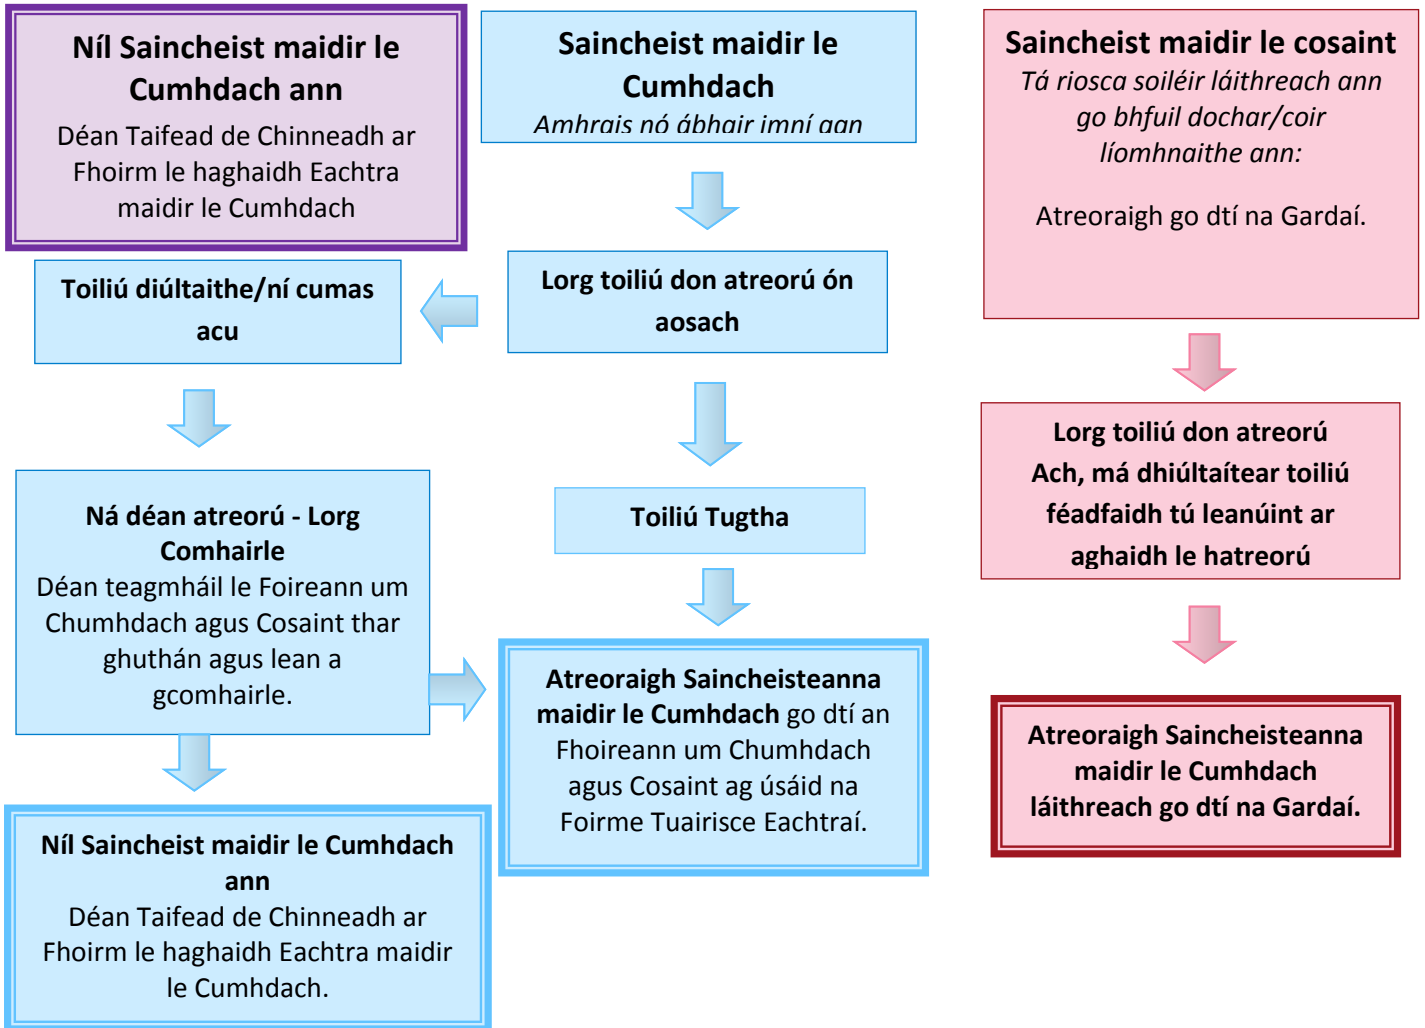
Níl Saincheist maidir le Cumhdach ann

Déan Taifead de Chinneadh ar Fhoirm le haghaidh Eachtra maidir le Cumhdach

Saincheist maidir le Cumhdach

Amhrais nó ábhair imní aan

Saincheist maidir le cosaint

Tá riosca soiléir láithreach ann go bhfuil dochar/coir líomhnaithe ann:

Atreoraigh go dtí na Gardaí.

Toiliú diúltaithe/ní cumas acu

Lorg toiliú don atreorú ón aosach

Lorg toiliú don atreorú Ach, má dhiúltaítear toiliú féadfaidh tú leanúint ar aghaidh le hatreorú

Ná déan atreorú - Lorg Comhairle

Déan teagmháil le Foireann um Chumhdach agus Cosaint thar ghuthán agus lean a gcomhairle.

Toiliú Tugtha

Atreoraigh Saincheisteanna maidir le Cumhdach go dtí an Fhoireann um Chumhdach agus Cosaint ag úsáid na Foirme Tuairisce Eachtraí.

Atreoraigh Saincheisteanna maidir le Cumhdach láithreach go dtí na Gardaí.

Níl Saincheist maidir le Cumhdach ann

Déan Taifead de Chinneadh ar Fhoirm le haghaidh Eachtra maidir le Cumhdach.